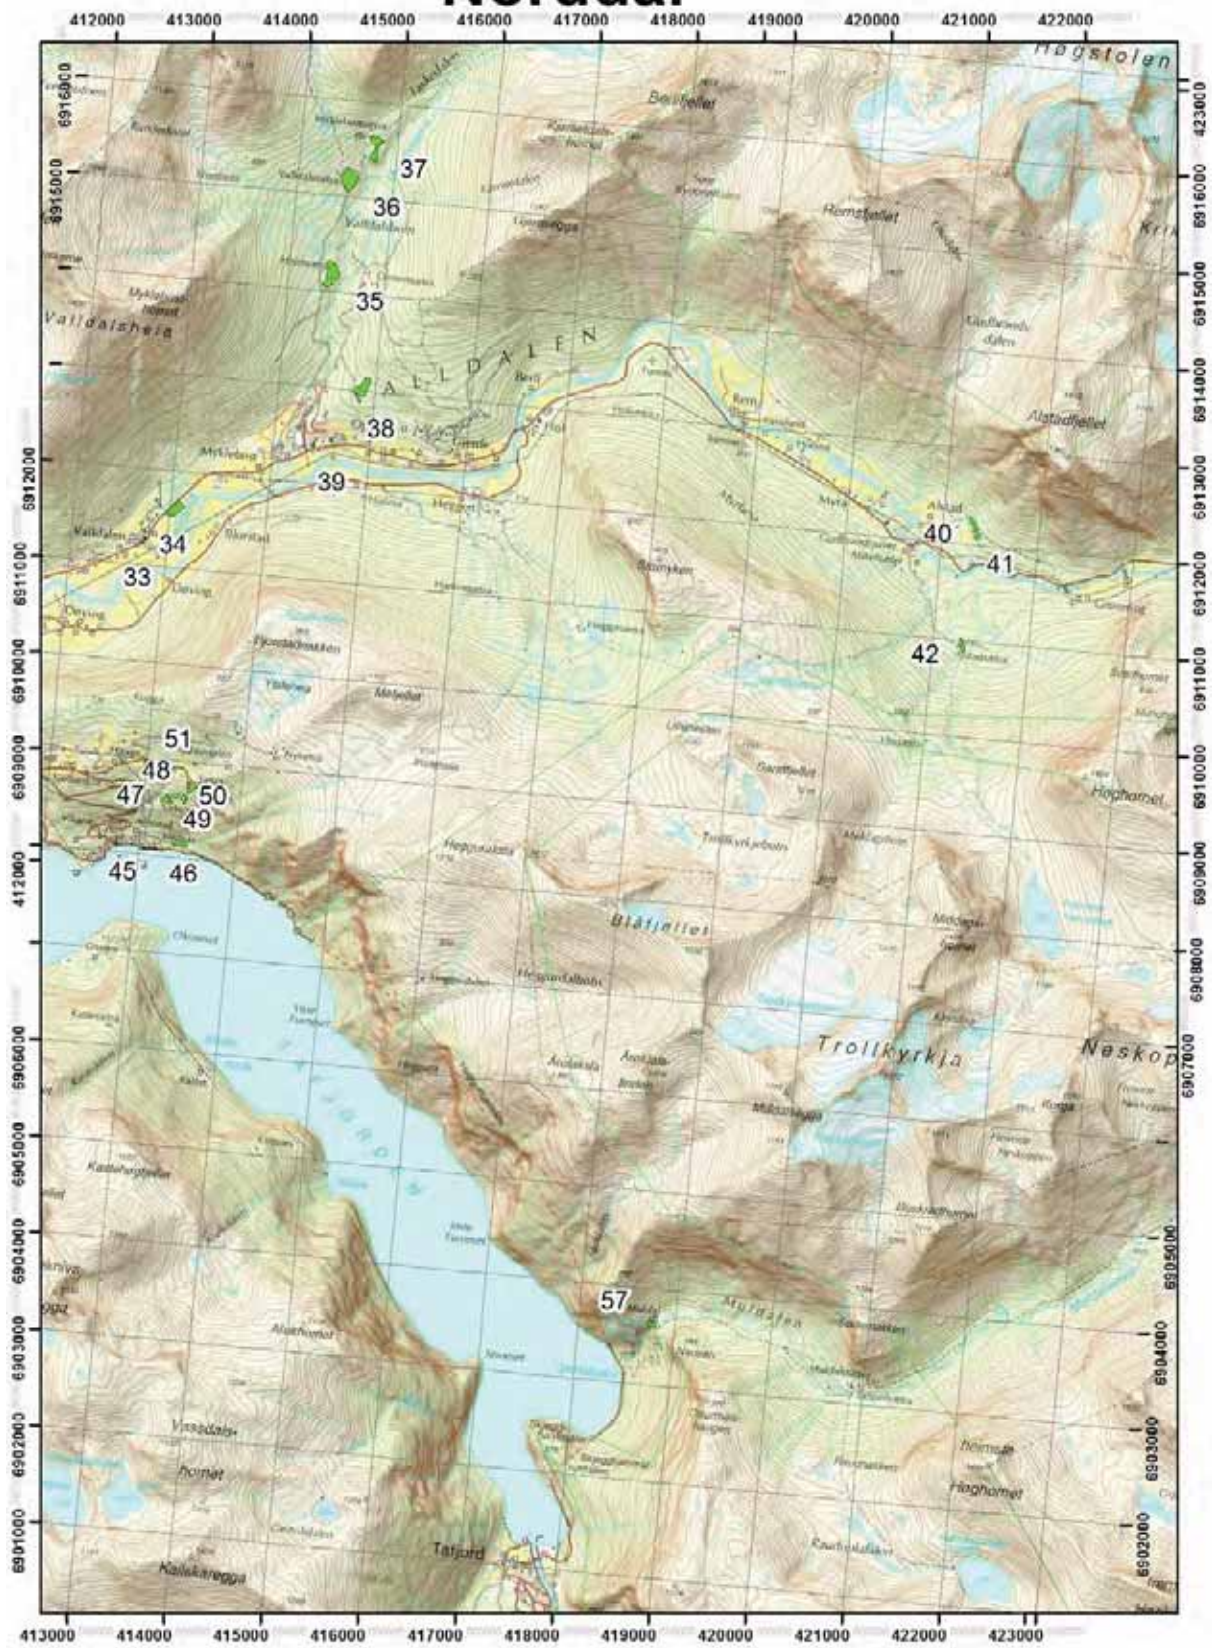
Norddal

412000 413000 414000 415000 416000 417000 418000 419000 420000 421000 422000

Høgstolen
Beitfjellet
Remsfjellet
Valldalsheia
VALLDALEN
Alstadfjellet
Blåfjellet
Trollkyrkja
Neskop
Muldalen
Vissdalshornet
Kalskaregga
Tafjord
Høghornet

37
36
35
38
39
34
33
40
41
42
51
48
47
50
49
45
46
57

6916000
6915000
6912000
6911000
6910000
6909000
6908000
6906000
6905000
6904000
6903000
6902000
6901000

6923000
6916000
6915000
6914000
6913000
6912000
6911000
6910000
6909000
6908000
6907000
6905000
6904000
6903000
6902000

413000 414000 415000 416000 417000 418000 419000 420000 421000 422000 423000